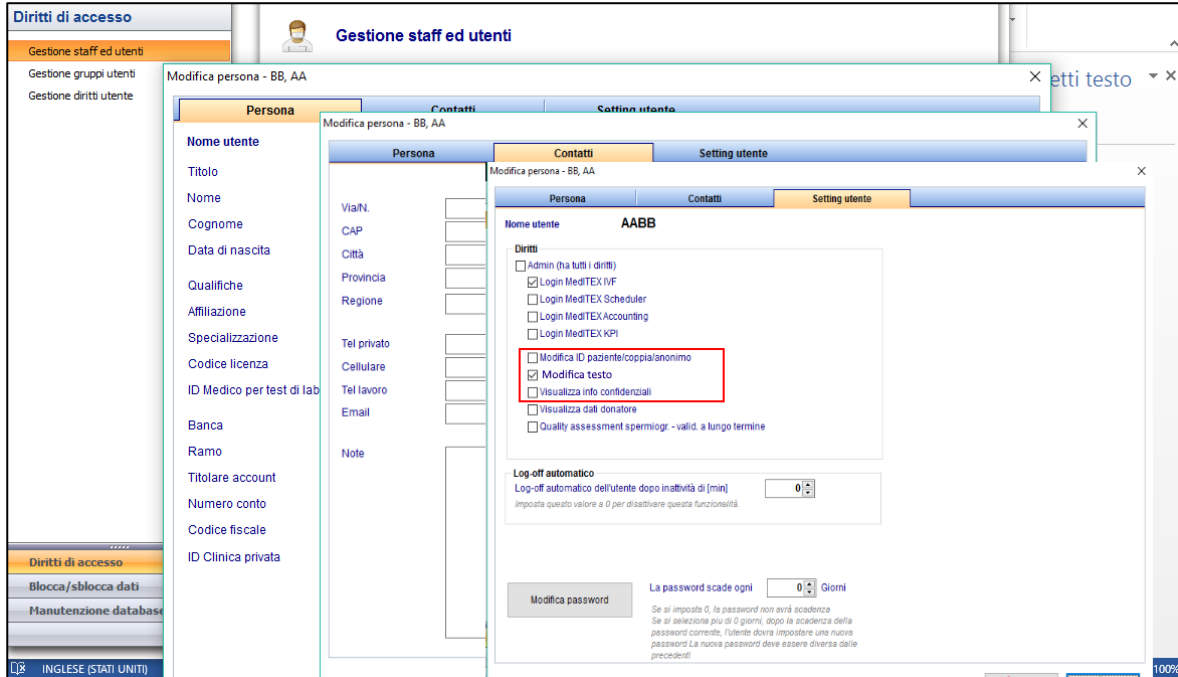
Diritti di accesso

Gestione staff ed utenti

Gestione gruppi utenti

Gestione diritti utente

Gestione staff ed utenti

etti testo

Modifica persona - BB, AA

Persona

Contatti

Setting utente

Nome utente

Titolo

Nome

Cognome

Data di nascita

Qualifiche

Affiliazione

Specializzazione

Codice licenza

ID Medico per test di lab

Banca

Ramo

Titolare account

Numero conto

Codice fiscale

ID Clinica privata

Modifica persona - BB, AA

Persona

Contatti

Setting utente

Via/N.

CAP

Città

Provincia

Regione

Tel privato

Cellulare

Tel lavoro

Email

Note

Modifica persona - BB, AA

Persona

Contatti

Setting utente

Nome utente AABB

Diritti

Admin (ha tutti i diritti)

Login MedITEX IVF

Login MedITEX Scheduler

Login MedITEX Accounting

Login MedITEX KPI

Modifica ID paziente/coppia/anonimo

Modifica testo

Visualizza info confidenziali

Visualizza dati donatore

Quality assessment spermiogr. - valid. a lungo termine

Log-off automatico

Log-off automatico dell'utente dopo inattività di [min] 0

Imposta questo valore a 0 per disattivare questa funzionalità.

Modifica password

La password scade ogni 0 Giorni

Se si imposta 0, la password non avrà scadenza
Se si seleziona più di 0 giorni, dopo la scadenza della password corrente, l'utente dovrà impostare una nuova password La nuova password deve essere diversa dalle precedenti

Diritti di accesso

Blocca/sblocca dati

Manutenzione database

INGLESE (STATI UNITI)

100%